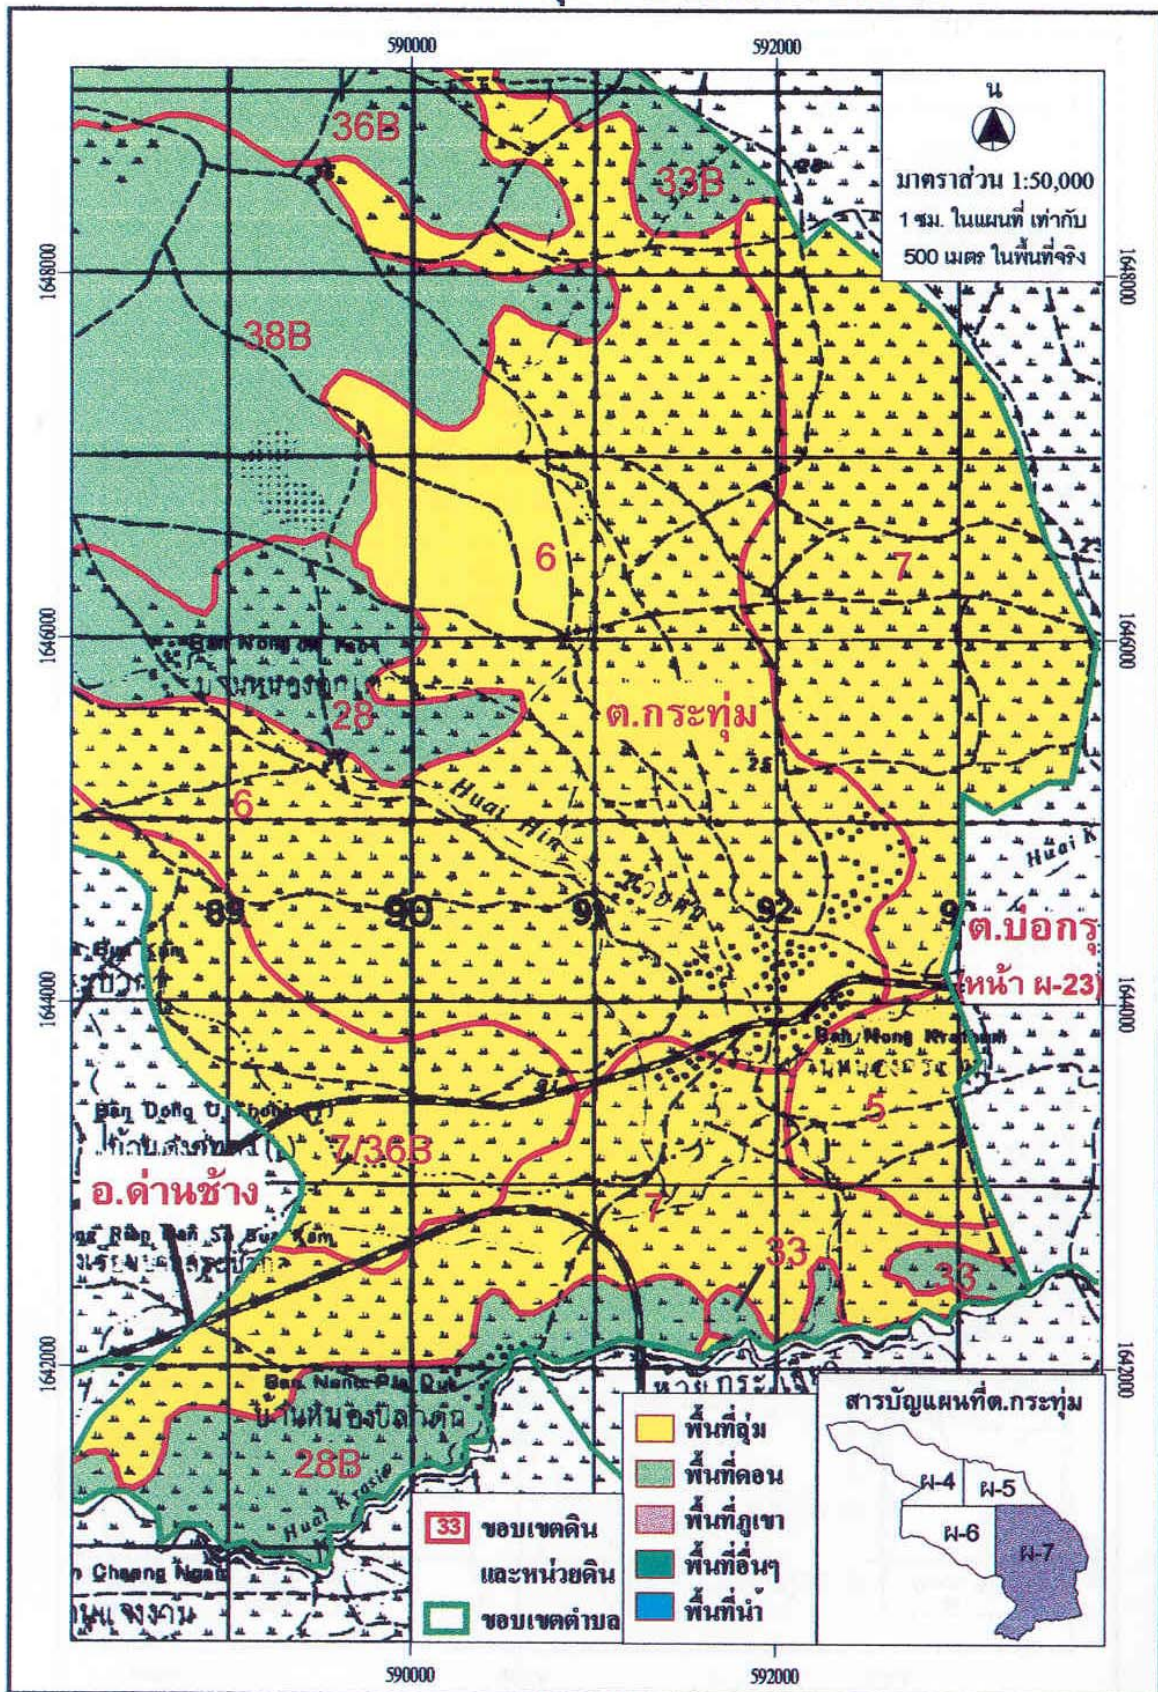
590000

592000

น

มาตราส่วน 1:50,000

1 ซม. ในแผนที่ เท่ากับ 500 เมตร ในพื้นที่จริง

1648000

1646000

1644000

1642000

36B

33B

38B

6

7

Ban Nong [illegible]

28

ต.กระทุ่ม

6

Huai Hin

89

90

91

92

9

ต.บ่อกรุ

(หน้า ผ-23)

Huai K

Ban Nong Kra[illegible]

5

Ban Dong U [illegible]

7/36B

อ.ด่านช้าง

7

33

33

Ban Nong Pla Duk

28B

Huai Krasie

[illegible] Chang Ngat

สารบัญแผนที่ต.กระทุ่ม

ผ-4

ผ-5

ผ-6

ผ-7

พื้นที่ลุ่ม

พื้นที่ดอน

พื้นที่ภูเขา

พื้นที่อื่นๆ

พื้นที่น้ำ

33 ขอบเขตดิน และหน่วยดิน

ขอบเขตตำบล

590000

592000